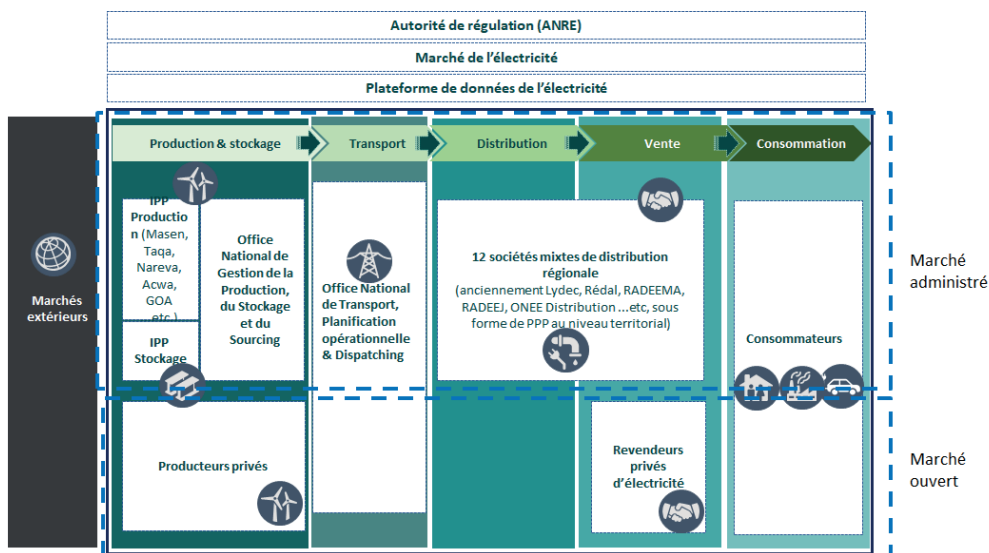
Autorité de régulation (ANRE)

Marché de l'électricité

Plateforme de données de l'électricité

Marchés extérieurs

Production & stockage

Transport

Distribution

Vente

Consommation

IPP Production (Masen, Taqa, Nareva, Acwa, GOA ...etc.)

IPP Stockage

Office National de Gestion de la Production, du Stockage et du Sourcing

Office National de Transport, Planification opérationnelle & Dispatching

12 sociétés mixtes de distribution régionale (anciennement Lydec, Rédal, RADEEMA, RADEEJ, ONEE Distribution ...etc, sous forme de PPP au niveau territorial)

Consommateurs

Marché administré

Producteurs privés

Revendeurs privés d'électricité

Marché ouvert